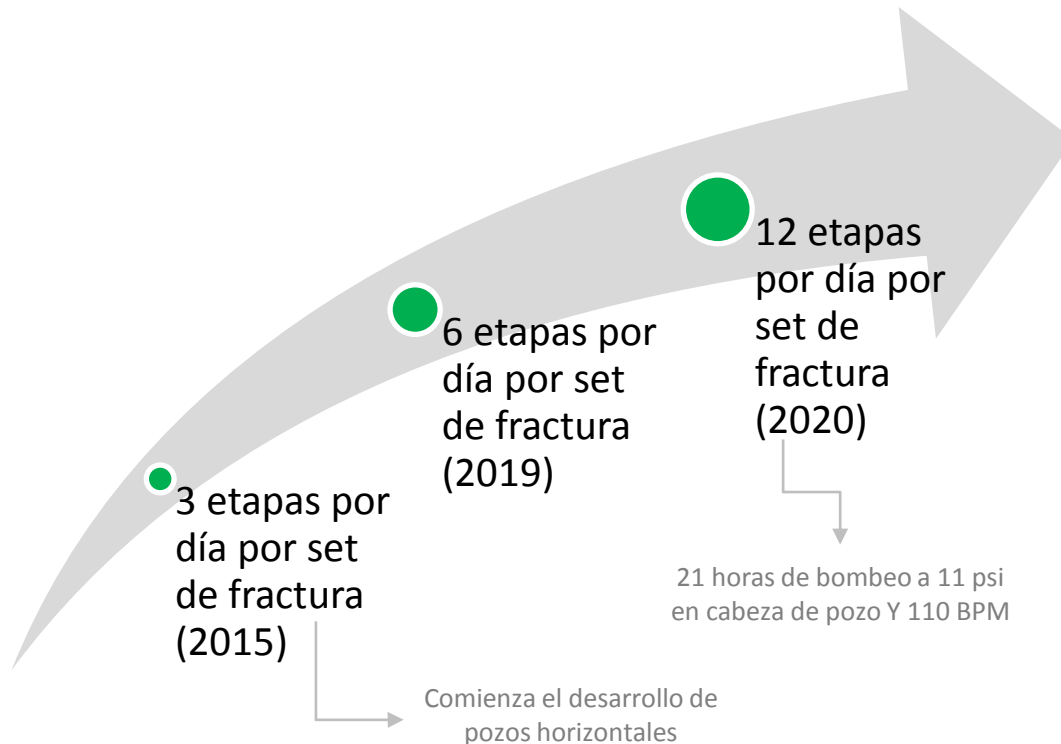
12 etapas por día por set de fractura (2020)

6 etapas por día por set de fractura (2019)

3 etapas por día por set de fractura (2015)

21 horas de bombeo a 11 psi en cabeza de pozo Y 110 BPM

Comienza el desarrollo de pozos horizontales